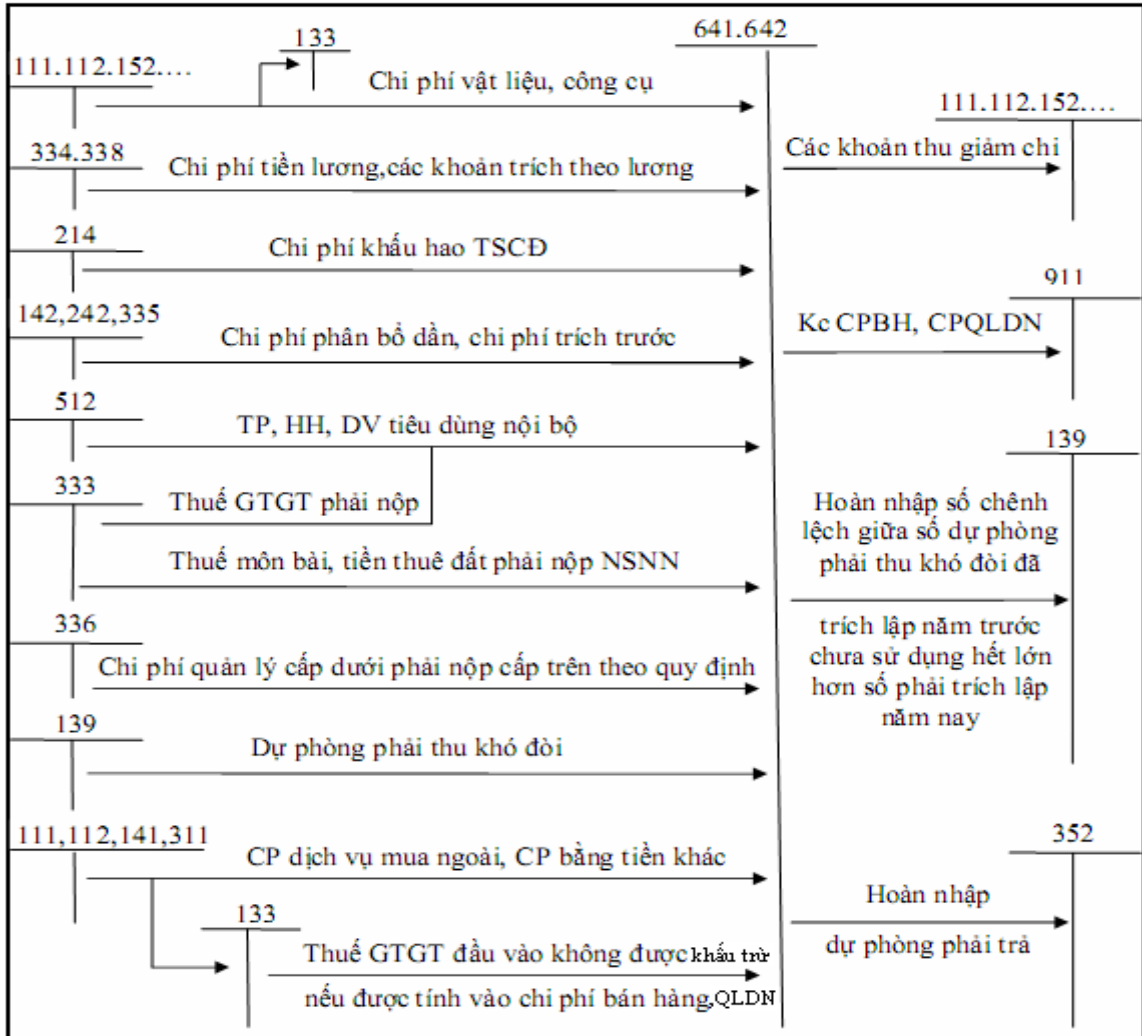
641.642

133

111.112.152....

Chi phí vật liệu, công cụ

111.112.152....

334.338

Chi phí tiền lương,các khoản trích theo lương

Các khoản thu giảm chi

214

Chi phí khấu hao TSCĐ

911

142,242,335

Chi phí phân bổ dần, chi phí trích trước

Kc CPBH, CPQLDN

512

TP, HH, DV tiêu dùng nội bộ

139

333

Thuế GTGT phải nộp

Hoàn nhập số chênh lệch giữa số dự phòng phải thu khó đòi đã

Thuế môn bài, tiền thuê đất phải nộp NSNN

trích lập năm trước chưa sử dụng hết lớn hơn số phải trích lập năm nay

336

Chi phí quản lý cấp dưới phải nộp cấp trên theo quy định

139

Dự phòng phải thu khó đòi

352

111,112,141,311

CP dịch vụ mua ngoài, CP bằng tiền khác

Hoàn nhập

133

dự phòng phải trả

Thuế GTGT đầu vào không được khấu trừ

nếu được tính vào chi phí bán hàng,QLDN